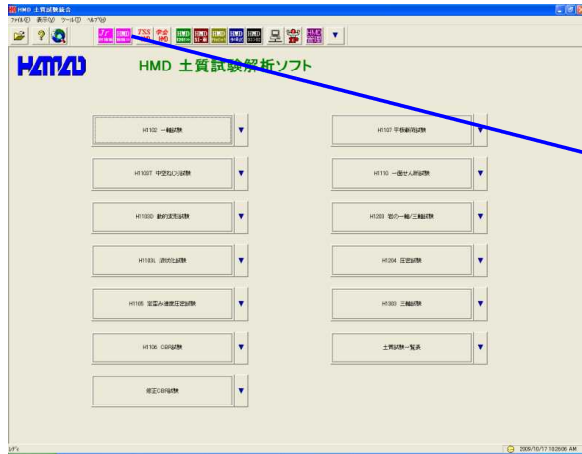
HMD 土質試験統合

ファイル(F) 表示(V) ツール(T) ヘルプ(H)

HMD

HMD 土質試験解析ソフト

H1102 一軸試験

H1103T 中空ねじり試験

H1103D 動的変形試験

H1103L 液状化試験

H1105 定圧み速度圧密試験

H1106 CBR試験

修正CBR試験

H1107 平板載荷試験

H1110 一面せん断試験

H1203 岩の一軸/三軸試験

H1204 圧密試験

H1303 三軸試験

土質試験一覧表

レディ

2009/10/17 10:26:06 AM